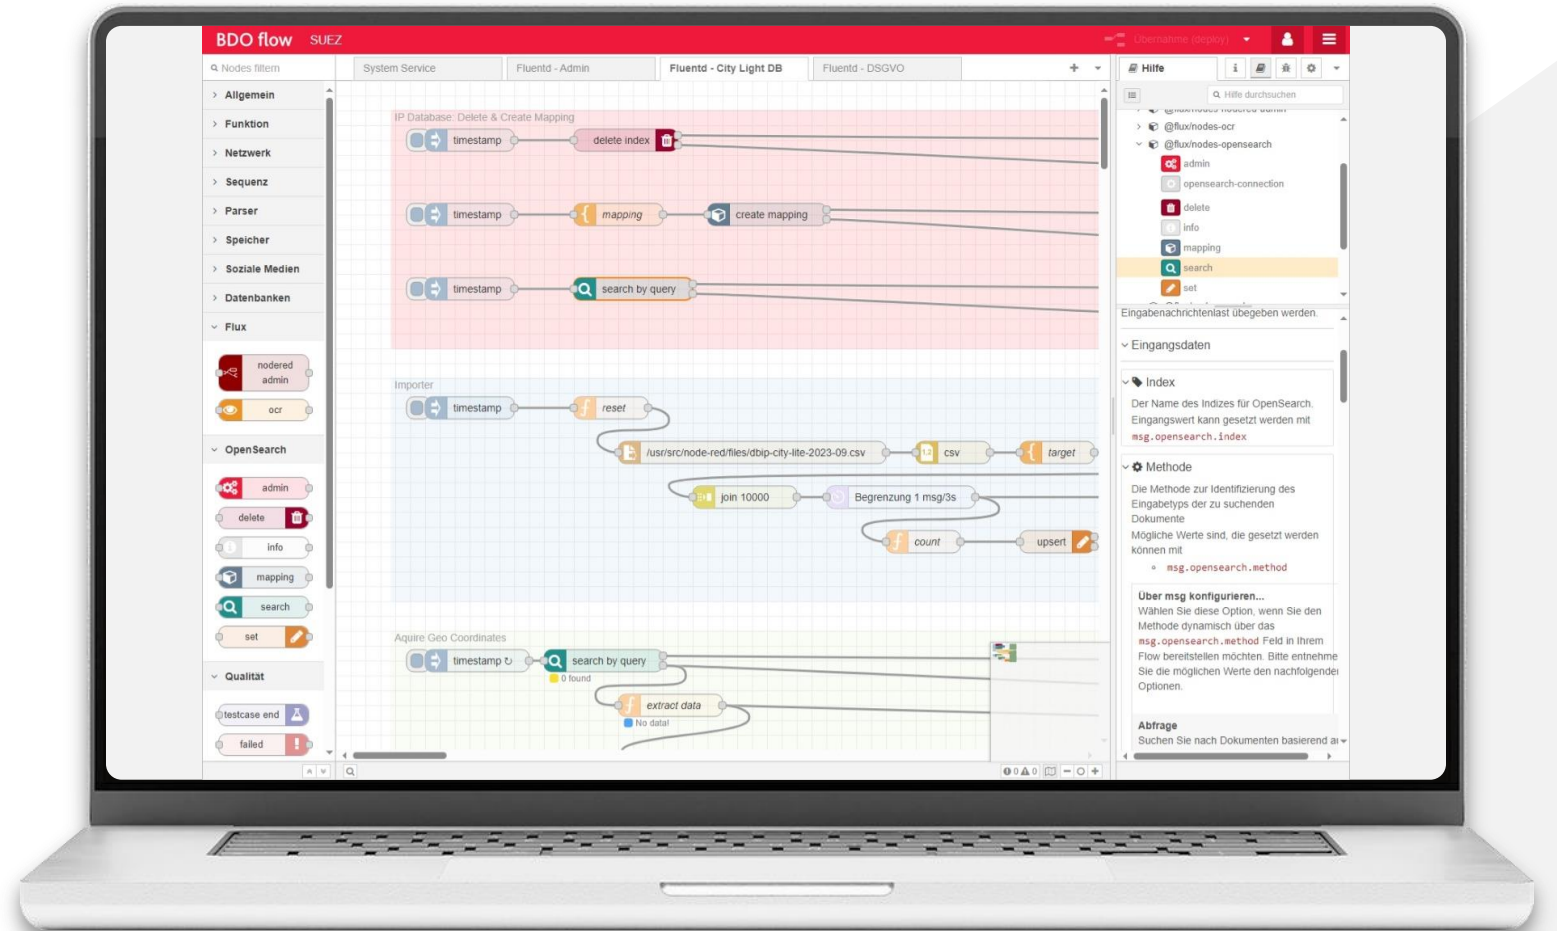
BDO flow SUEZ

Übernahme (deploy)

Nodes filtern

Allgemein
Funktion
Netzwerk
Sequenz
Parser
Speicher
Soziale Medien
Datenbanken
Flux

nodered admin
ocr

OpenSearch

admin
delete
info
mapping
search
set

Qualität

testcase end
failed

System Service
Fluentd - Admin
Fluentd - City Light DB
Fluentd - DSGVO

IP Database: Delete & Create Mapping

timestamp
delete index
timestamp
mapping
create mapping
timestamp
search by query

Importer

timestamp
reset
/usr/src/node-red/files/dbip-city-lite-2023-09.csv
csv
target
join 10000
Begrenzung 1 msg/3s
count
upsert

Aquire Geo Coordinates

timestamp ↻
search by query
0 found
extract data
No data!

Hilfe

Hilfe durchsuchen

@flux/nodes-ocr
@flux/nodes-opensearch
admin
opensearch-connection
delete
info
mapping
search
set

Eingabenachrichtenlast übegeben werden.

Eingangsdaten

Index

Der Name des Indizes für OpenSearch. Eingangswert kann gesetzt werden mit msg.opensearch.index

Methode

Die Methode zur Identifizierung des Eingabetyps der zu suchenden Dokumente
Mögliche Werte sind, die gesetzt werden können mit

msg.opensearch.method

Über msg konfigurieren...

Wählen Sie diese Option, wenn Sie den Methode dynamisch über das msg.opensearch.method Feld in Ihrem Flow bereitstellen möchten. Bitte entnehme Sie die möglichen Werte den nachfolgende Optionen.

Abfrage

Suchen Sie nach Dokumenten basierend a